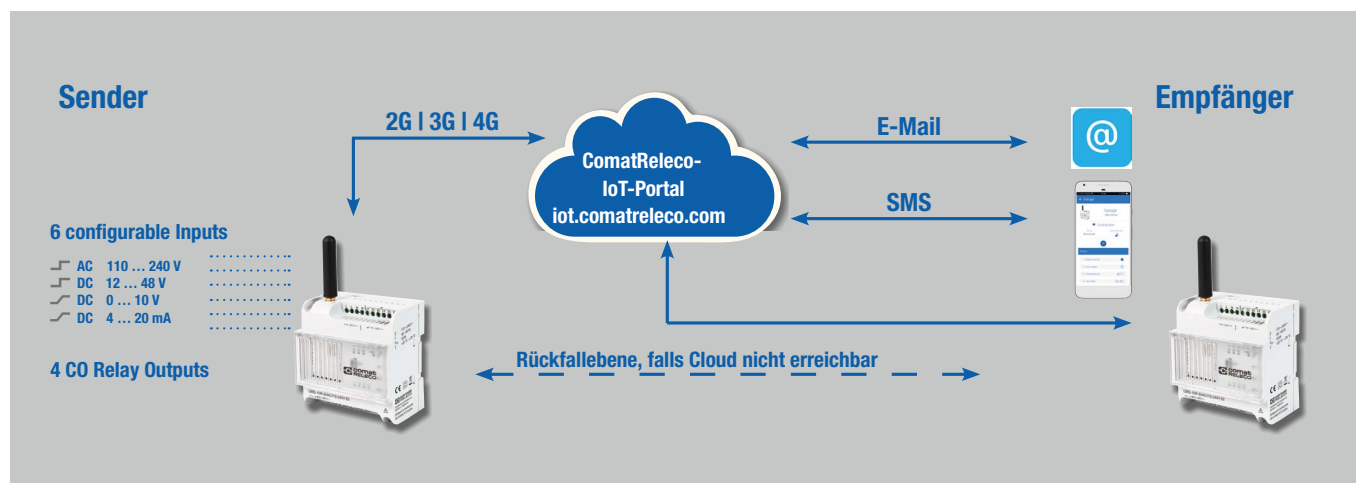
Sender

2G | 3G | 4G

ComatReleco-
IoT-Portal
iot.comatreleco.com

E-Mail

SMS

Empfänger

@

6 configurable Inputs

AC 110 … 240 V
DC 12 … 48 V
DC 0 … 10 V
DC 4 … 20 mA

4 CO Relay Outputs

Rückfallebene, falls Cloud nicht erreichbar

Comat Releco

Comat Releco